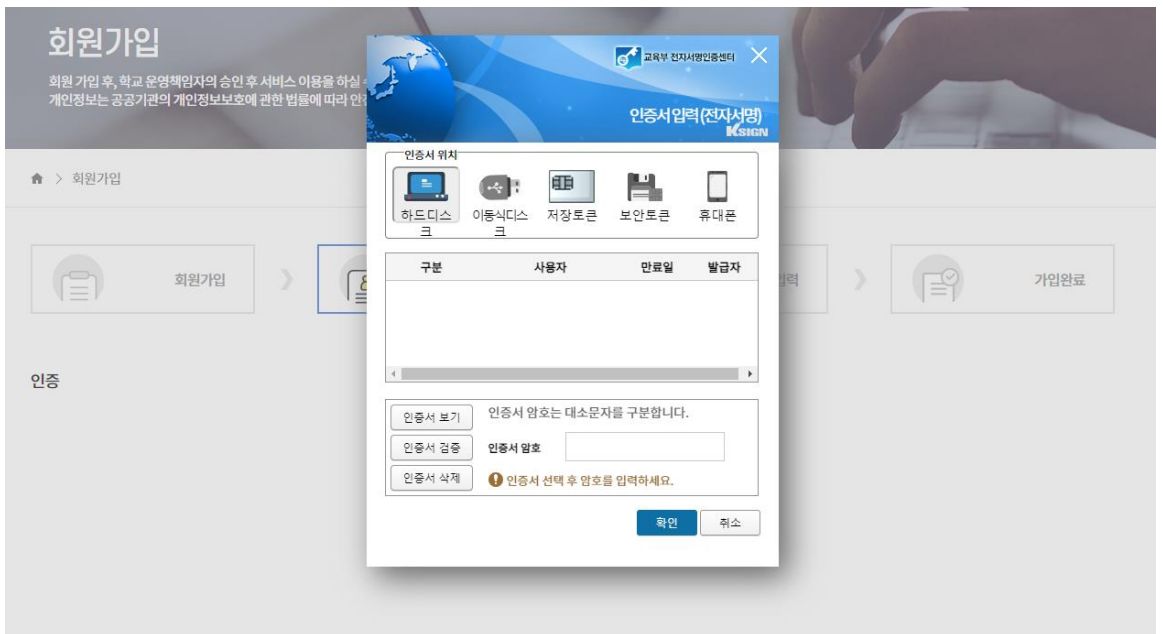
회원가입

회원 가입 후, 학교 운영책임자의 승인 후 서비스 이용을 하실 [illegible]
개인정보는 공공기관의 개인정보보호에 관한 법률에 따라 안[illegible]

회원가입

회원가입

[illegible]력

가입완료

인증

교육부 전자서명인증센터

인증서입력(전자서명)

KSIGN

인증서 위치

하드디스크

이동식디스크

저장토큰

보안토큰

휴대폰

| 구분 | 사용자 | 만료일 | 발급자 |
|---|---|---|---|

인증서 보기

인증서 검증

인증서 삭제

인증서 암호는 대소문자를 구분합니다.

인증서 암호

인증서 선택 후 암호를 입력하세요.

확인

취소